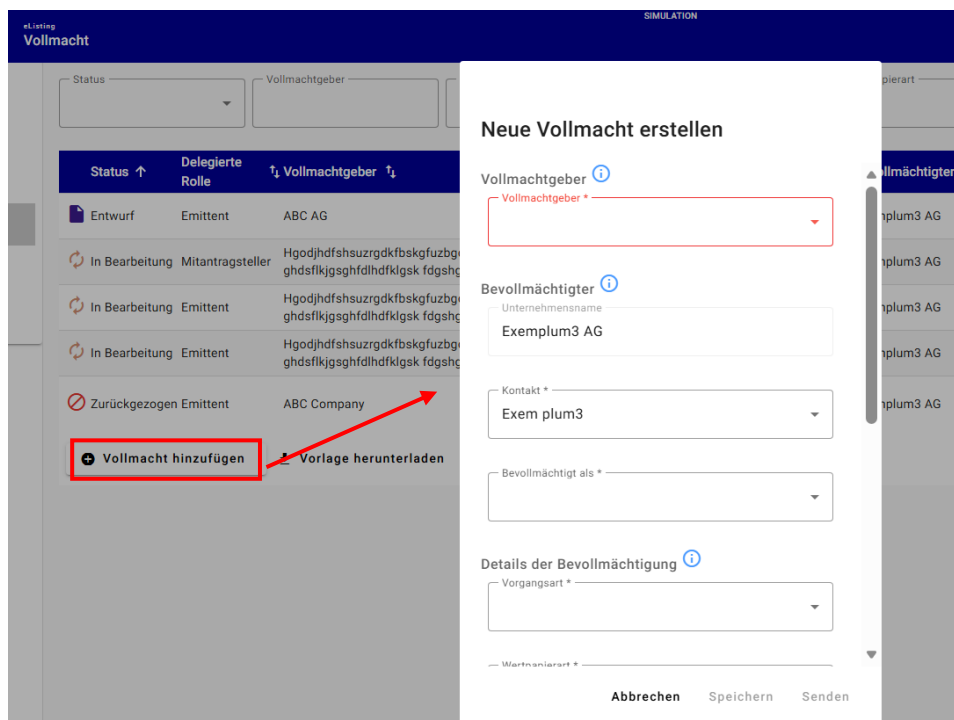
eListing
Vollmacht

SIMULATION

Status
Vollmachtgeber
pierart

| Status ↑ | Delegierte Rolle | ⇅ Vollmachtgeber ⇅ | llmächtigter |
|---|---|---|---|
| Entwurf | Emittent | ABC AG | nplum3 AG |
| In Bearbeitung | Mitantragsteller | Hgodjhdfshsuzrgdkfbskgfuzbg ghdsflkjgsghfdlhdfklgsk fdgshg | nplum3 AG |
| In Bearbeitung | Emittent | Hgodjhdfshsuzrgdkfbskgfuzbg ghdsflkjgsghfdlhdfklgsk fdgshg | nplum3 AG |
| In Bearbeitung | Emittent | Hgodjhdfshsuzrgdkfbskgfuzbg ghdsflkjgsghfdlhdfklgsk fdgshg | nplum3 AG |
| Zurückgezogen | Emittent | ABC Company | nplum3 AG |

Vollmacht hinzufügen
Vorlage herunterladen

Neue Vollmacht erstellen

Vollmachtgeber
Vollmachtgeber *

Bevollmächtigter
Unternehmensname
Exemplum3 AG

Kontakt *
Exem plum3

Bevollmächtigt als *

Details der Bevollmächtigung
Vorgangsart *

Wertpapierart *

Abbrechen
Speichern
Senden